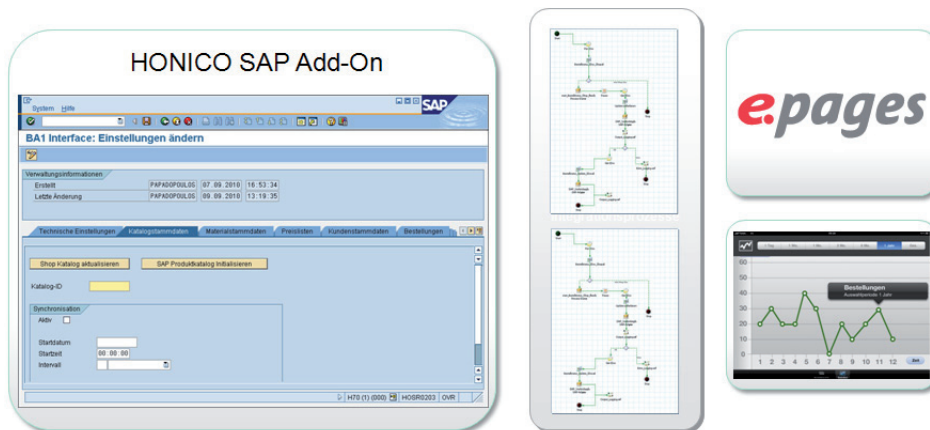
HONICO SAP Add-On

System Hilfe

SAP

BA1 Interface: Einstellungen ändern

Verwaltungsinformationen

| Erstellt | PAPADOPOULOS | 07.09.2010 | 16:53:34 |
|---|---|---|---|
| Letzte Änderung | PAPADOPOULOS | 09.09.2010 | 13:19:35 |

Technische Einstellungen | Katalogstammdaten | Materialstammdaten | Preislisten | Kundenstammdaten | Bestellungen

Shop Katalog aktualisieren

SAP Produktkatalog initialisieren

Katalog-ID

Synchronisation

Aktiv

Startdatum

Startzeit 00:00:00

Intervall

H70 (1) (000) HOSR0203 OVR

e.pages

Bestellungen

60

50

40

30

20

10

0

1 2 3 4 5 6 7 8 9 10 11 12